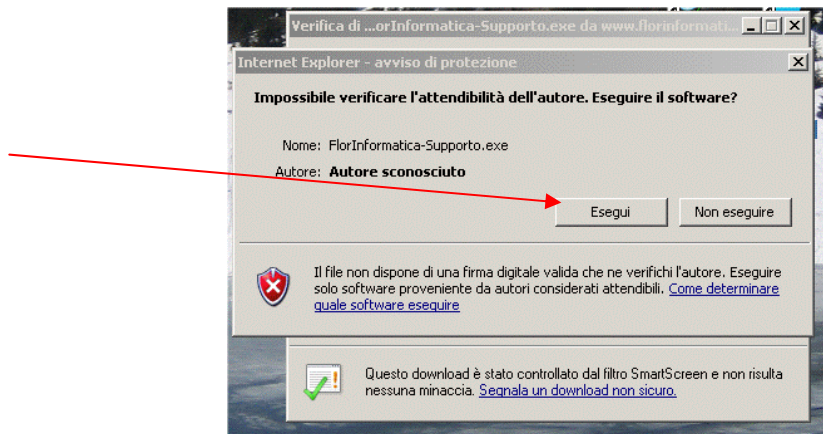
Verifica di ...orInformatica-Supporto.exe da www.florinformati...

Internet Explorer - avviso di protezione

Impossibile verificare l'attendibilità dell'autore. Eseguire il software?

Nome: FlorInformatica-Supporto.exe

Autore: Autore sconosciuto

Esegui

Non eseguire

Il file non dispone di una firma digitale valida che ne verifichi l'autore. Eseguire solo software proveniente da autori considerati attendibili. Come determinare quale software eseguire

Questo download è stato controllato dal filtro SmartScreen e non risulta nessuna minaccia. Segnala un download non sicuro.